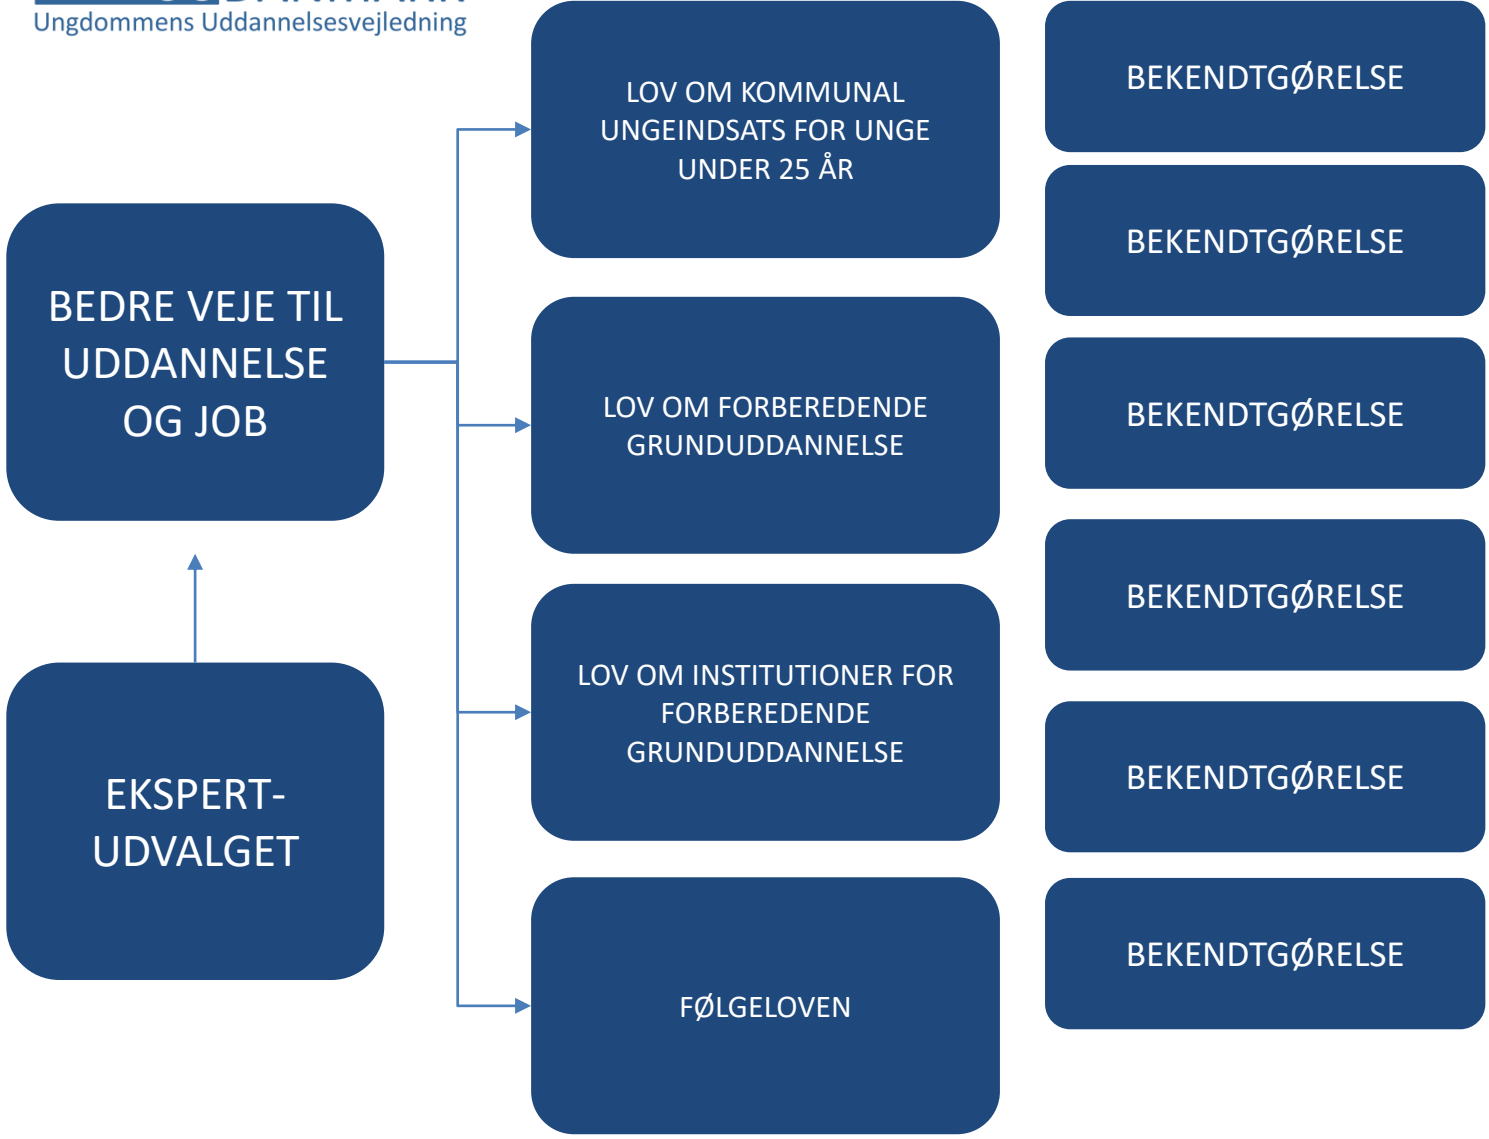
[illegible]
Ungdommens Uddannelsesvejledning

BEDRE VEJE TIL UDDANNELSE OG JOB

EKSPERT-UDVALGET

LOV OM KOMMUNAL UNGEINDSATS FOR UNGE UNDER 25 ÅR

LOV OM FORBEREDENDE GRUNDUDDANNELSE

LOV OM INSTITUTIONER FOR FORBEREDENDE GRUNDUDDANNELSE

FØLGELOVEN

BEKENDTGØRELSE

BEKENDTGØRELSE

BEKENDTGØRELSE

BEKENDTGØRELSE

BEKENDTGØRELSE

BEKENDTGØRELSE